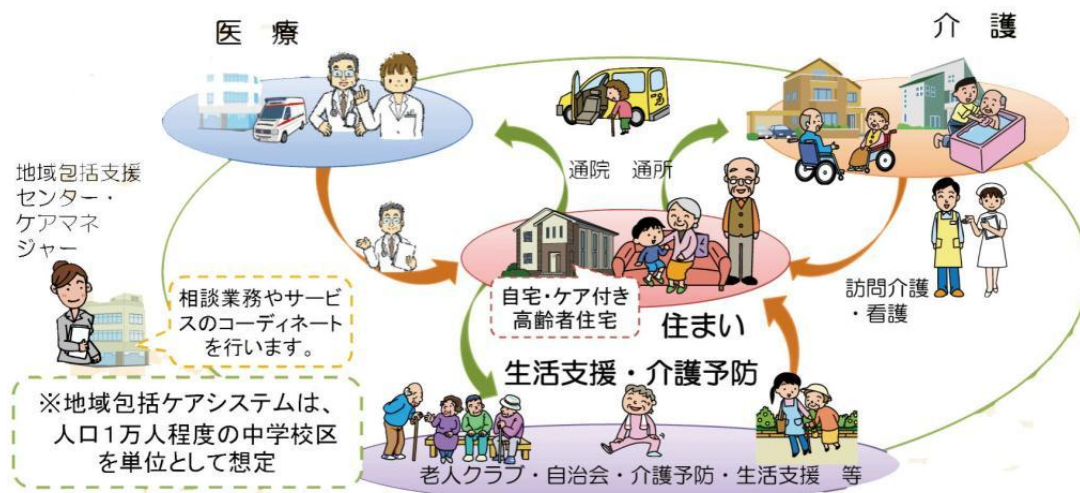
医療

介護

地域包括支援センター・ケアマネジャー

通院　通所

相談業務やサービスのコーディネートを行います。

自宅・ケア付き高齢者住宅

住まい

訪問介護・看護

生活支援・介護予防

※地域包括ケアシステムは、人口1万人程度の中学校区を単位として想定

老人クラブ・自治会・介護予防・生活支援　等